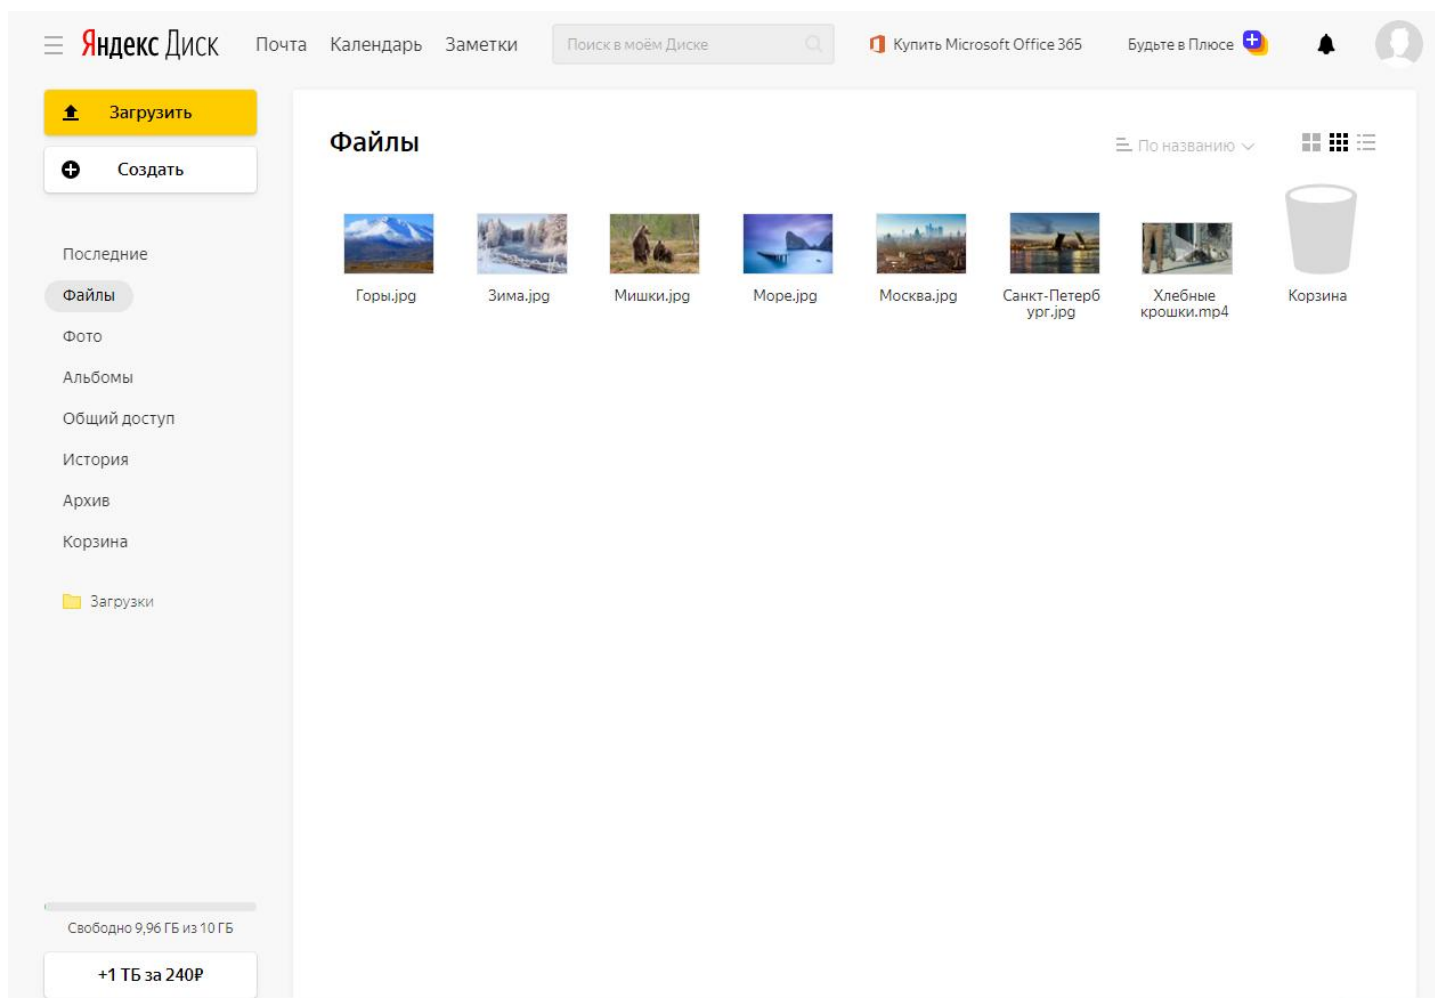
Яндекс Диск Почта Календарь Заметки Поиск в моём Диске Купить Microsoft Office 365 Будьте в Плюсе

Загрузить

Создать

Последние

Файлы

Фото

Альбомы

Общий доступ

История

Архив

Корзина

Загрузки

Свободно 9,96 ГБ из 10 ГБ

+1 ТБ за 240₽

Файлы

По названию

Горы.jpg

Зима.jpg

Мишки.jpg

Море.jpg

Москва.jpg

Санкт-Петербург.jpg

Хлебные крошки.mp4

Корзина